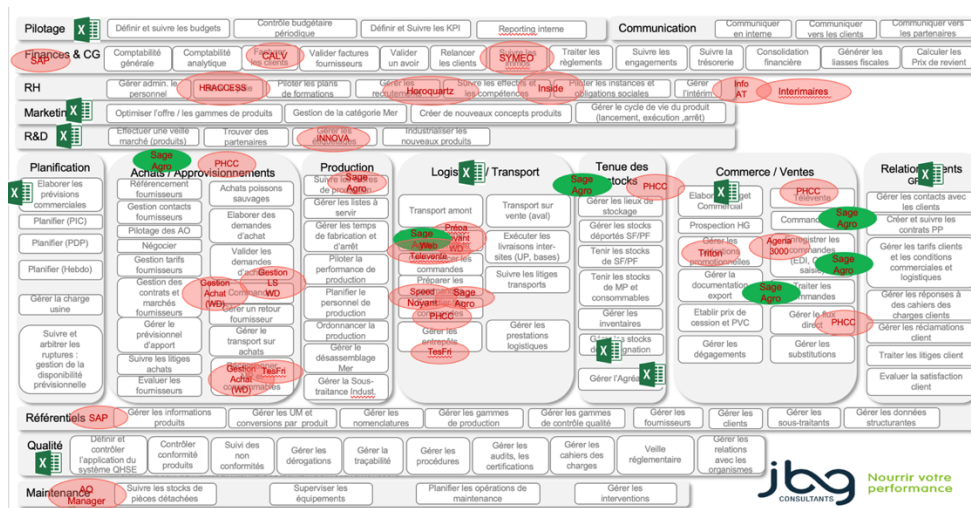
Pilotage
Définir et suivre les budgets
Contrôle budgétaire périodique
Définir et Suivre les KPI
Reporting interne
Communication
Communiquer en interne
Communiquer vers les clients
Communiquer vers les partenaires

Finances & CG
SAP
Comptabilité générale
Comptabilité analytique
Facturer les clients
CALV
Valider factures fournisseurs
Valider un avoir
Relancer les clients
Suivre les impayés
SYMEO
Traiter les règlements
Suivre les engagements
Suivre la trésorerie
Consolidation financière
Générer les liasses fiscales
Calculer les Prix de revient

RH
Gérer admin. le personnel
HRACCESS
Piloter les plans de formations
Gérer le recrutement
Horoquartz
Suivre les effectifs et les compétences
Inside
Piloter les instances et obligations sociales
Gérer l'intérim
Info AT
Interimaires

Marketing
Optimiser l'offre / les gammes de produits
Gestion de la catégorie Mer
Créer de nouveaux concepts produits
Gérer le cycle de vie du produit (lancement, exécution ,arrêt)

R&D
Effectuer une veille marché (produits)
Trouver des partenaires
Gérer les essais
INNOVA
Industrialiser les nouveaux produits

Planification
Elaborer les prévisions commerciales
Planifier (PIC)
Planifier (PDP)
Planifier (Hebdo)
Gérer la charge usine
Suivre et arbitrer les ruptures : gestion de la disponibilité prévisionnelle

Sage Agro
PHCC
Achats / Approvisionnements
Référencement fournisseurs
Gestion contacts fournisseurs
Pilotage des AO
Négocier
Gestion tarifs fournisseurs
Gestion des contrats et marchés fournisseurs
Gestion Achat (WD)
Gérer le prévisionnel d'apport
Suivre les litiges achats
Evaluer les fournisseurs
Achats poissons sauvages
Elaborer des demandes d'achat
Valider les demandes d'achat
Gestion LS WD
Commande
Gérer un retour fournisseur
Gérer le transport sur achats
Gestion Achat (WD)
TesFri
commandes

Production
Suivre les ordres de production
Sage Agro
Gérer les listes à servir
Gérer les temps de fabrication et d'arrêt
Piloter la performance de production
Planifier le personnel de production
Ordonnancer la production
Gérer le désassemblage Mer
Gérer la Sous-traitance Indust.

Logistique / Transport
Transport amont
Transport sur vente (aval)
Sage Agro Web
Prolog Avant WMS
Televente
Préparer les commandes
Exécuter les livraisons inter-sites (UP, bases)
Suivre les litiges transports
Speed Noyant
Sage Agro
PHCC
Gérer les entrepôts
TesFri
Gérer les prestations logistiques

Sage Agro
Tenue des stocks
PHCC
Gérer les lieux de stockage
Gérer les stocks déportés SF/PF
Tenir les stocks de SF/PF
Tenir les stocks de MP et consommables
Gérer les inventaires
Gérer les stocks de consignation
Gérer l'Agréage

Commercial / Ventes
Elaborer le budget Commercial
Prospection HG
Gérer les opérations promotionnelles
Triton
Gérer la documentation export
Etablir prix de cession et PVC
Gérer les dégagements
PHCC
Televente
Commandes
Sage Agro
Agena 3000
Enregistrer les commandes (EDI, saisie)
Sage Agro
Traiter les commandes
Sage Agro
Gérer le flux direct
PHCC
Gérer les substitutions

Relation Clients GRC
Gérer les contacts avec les clients
Créer et suivre les contrats PP
Gérer les tarifs clients et les conditions commerciales et logistiques
Gérer les réponses à des cahiers des charges clients
Gérer les réclamations client
Traiter les litiges client
Evaluer la satisfaction client

Référentiels
SAP
Gérer les informations produits
Gérer les UM et conversions par produit
Gérer les nomenclatures
Gérer les gammes de production
Gérer les gammes de contrôle qualité
Gérer les fournisseurs
Gérer les clients
Gérer les sous-traitants
Gérer les données structurantes

Qualité
Définir et contrôler l'application du système QHSE
Contrôler conformité produits
Suivi des non conformités
Gérer les dérogations
Gérer la traçabilité
Gérer les procédures
Gérer les audits, les certifications
Gérer les cahiers des charges
Veille réglementaire
Gérer les relations avec les organismes

Maintenance
AO Manager
Suivre les stocks de pièces détachées
Superviser les équipements
Planifier les opérations de maintenance
Gérer les interventions

jbg CONSULTANTS
Nourrir votre performance